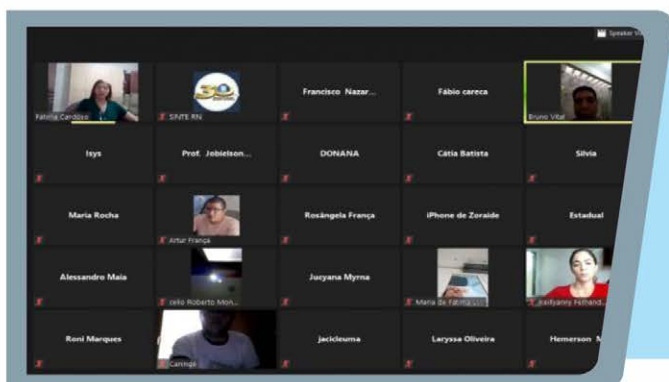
Speaker Vi

Fatima Candido

30

SINTE RN

Francisco Nazar...

Fábio careca

Bruno Vital

Isys

Prof. Jobielson...

DONANA

Cátia Batista

Silvia

Maria Rocha

Artur França

Rosângela França

iPhone de Zoraide

Estadual

Alessandro Maia

celio Roberto Mon...

Jucyana Myrna

Maria de Fatima ...

Keilyanny Fernand...

Roni Marques

Carlinge

jacicleuma

Laryssa Oliveira

Hemerson M